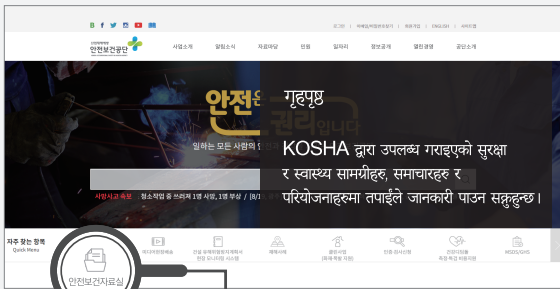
로그인 | 회원가입 | 채용정보 | ENGLISH | 사이트맵

안전보건공단

사업소개 | 알림소식 | 자료마당 | 민원 | 일자리 | 정보공개 | 열린경영 | 공단소개

안전은 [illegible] 권리입니다

일하는 모든 사람의 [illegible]

사망사고 속보 청소작업 중 쓰러져 1명 사망, 1명 부상 / [8/1 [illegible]

자주 찾는 항목
Quick Menu

안전보건자료실

गृहपृष्ठ

KOSHA द्वारा उपलब्ध गराइएको सुरक्षा र स्वास्थ्य सामग्रीहरु, समाचारहरु र परियोजनाहरुमा तपाईंले जानकारी पाउन सक्नुहुन्छ।